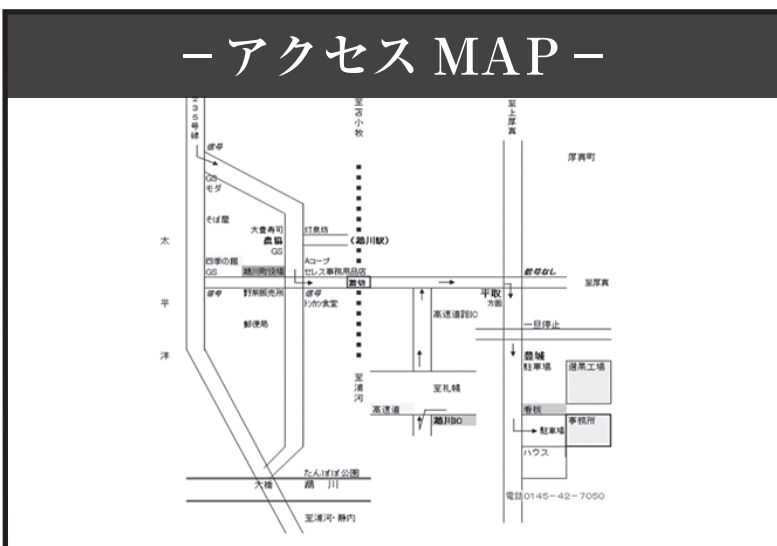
– アクセス MAP –

235号線

至苫小牧

至上厚真

厚真町

信号

GS

モダ

そば屋

大豊寿司

農協

GS

灯油坊

（鵡川駅）

Aコープ

セレス事務用品店

太

四季の館

GS

鵡川町役場

踏切

信号なし

至厚真

信号

野菜販売所

信号

トリカツ食堂

平取方面

平

高速道路IC

一旦停止

郵便局

洋

豊城

駐車場

選果工場

至浦河

至札幌

高速道

鵡川IC

看板

駐車場

事務所

ハウス

たんぽぽ公園

大橋

鵡川

電話0145－42－7050

至浦河・静内